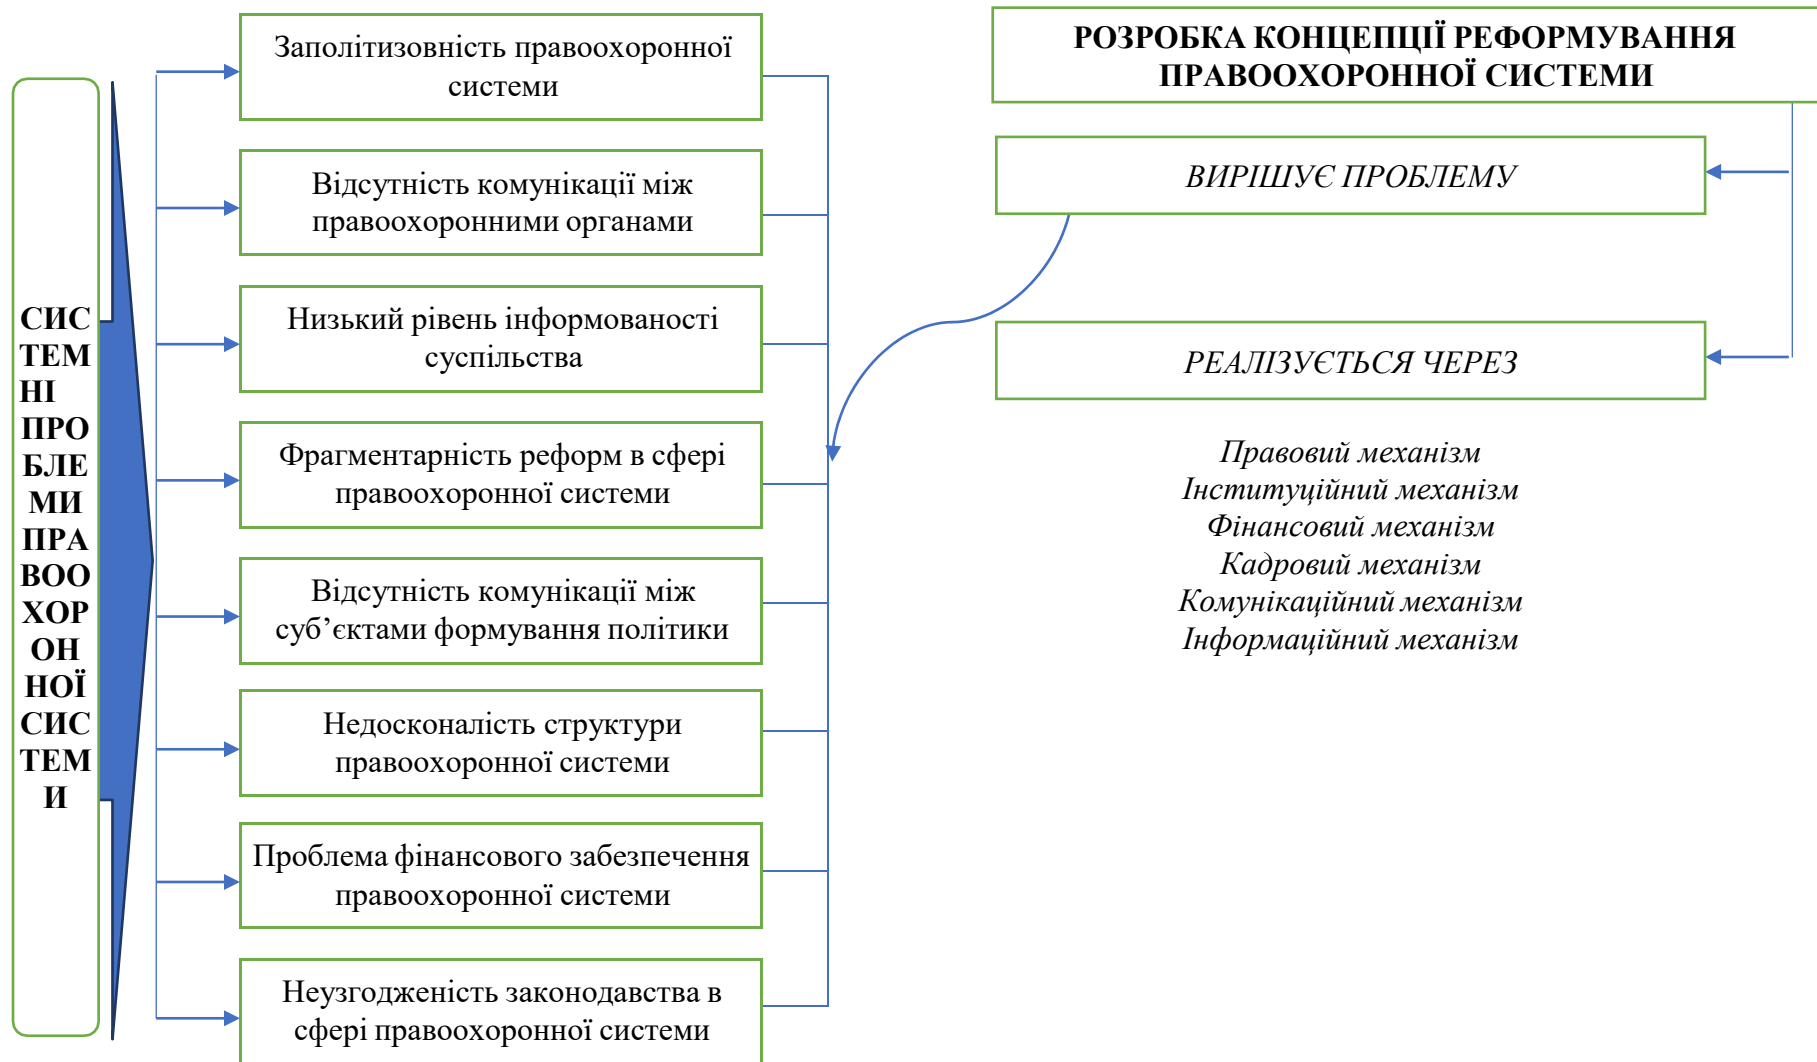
СИСТЕМНІ ПРОБЛЕМИ ПРАВООХОРОННОЇ СИСТЕМИ

Заполітизовність правоохоронної системи

Відсутність комунікації між правоохоронними органами

Низький рівень інформованості суспільства

Фрагментарність реформ в сфері правоохоронної системи

Відсутність комунікації між суб'єктами формування політики

Недосконаліть структури правоохоронної системи

Проблема фінансового забезпечення правоохоронної системи

Неузгодженість законодавства в сфері правоохоронної системи

РОЗРОБКА КОНЦЕПЦІЇ РЕФОРМУВАННЯ ПРАВООХОРОННОЇ СИСТЕМИ

ВИРІШУЄ ПРОБЛЕМУ

РЕАЛІЗУЄТЬСЯ ЧЕРЕЗ

Правовий механізм
Інституційний механізм
Фінансовий механізм
Кадровий механізм
Комунікаційний механізм
Інформаційний механізм